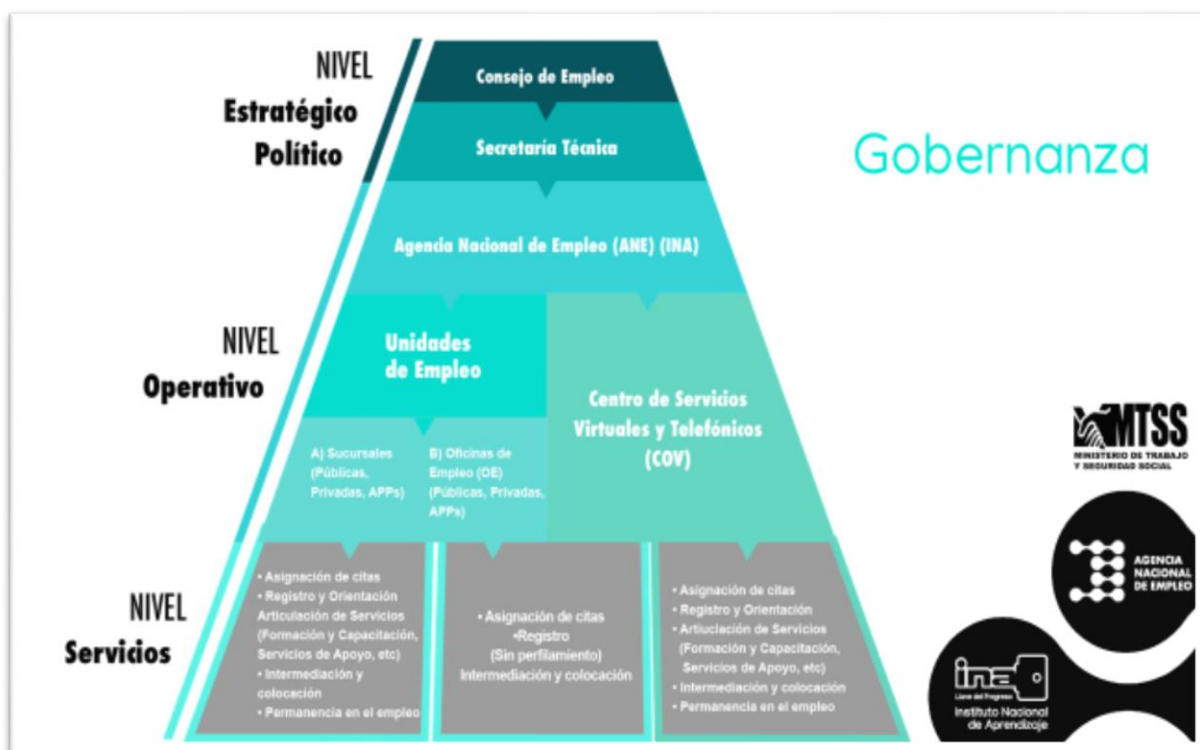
NIVEL
Estratégico
Político

Consejo de Empleo

Secretaría Técnica

Gobernanza

Agencia Nacional de Empleo (ANE) (INA)

NIVEL
Operativo

Unidades de Empleo

Centro de Servicios Virtuales y Telefónicos (COV)

A) Sucursales (Públicas, Privadas, APPs)

B) Oficinas de Empleo (OE) (Públicas, Privadas, APPs)

MTSS
MINISTERIO DE TRABAJO Y SEGURIDAD SOCIAL

NIVEL
Servicios

• Asignación de citas
• Registro y Orientación
Articulación de Servicios (Formación y Capacitación, Servicios de Apoyo, etc)
• Intermediación y colocación
• Permanencia en el empleo

• Asignación de citas
•Registro
(Sin perfilamiento)
Intermediación y colocación

• Asignación de citas
• Registro y Orientación
• Artiuclación de Servicios (Formación y Capacitación, Servicios de Apoyo, etc)
• Intermediación y colocación
• Permanencia en el empleo

AGENCIA NACIONAL DE EMPLEO

ina
Llave del Progreso
Instituto Nacional de Aprendizaje